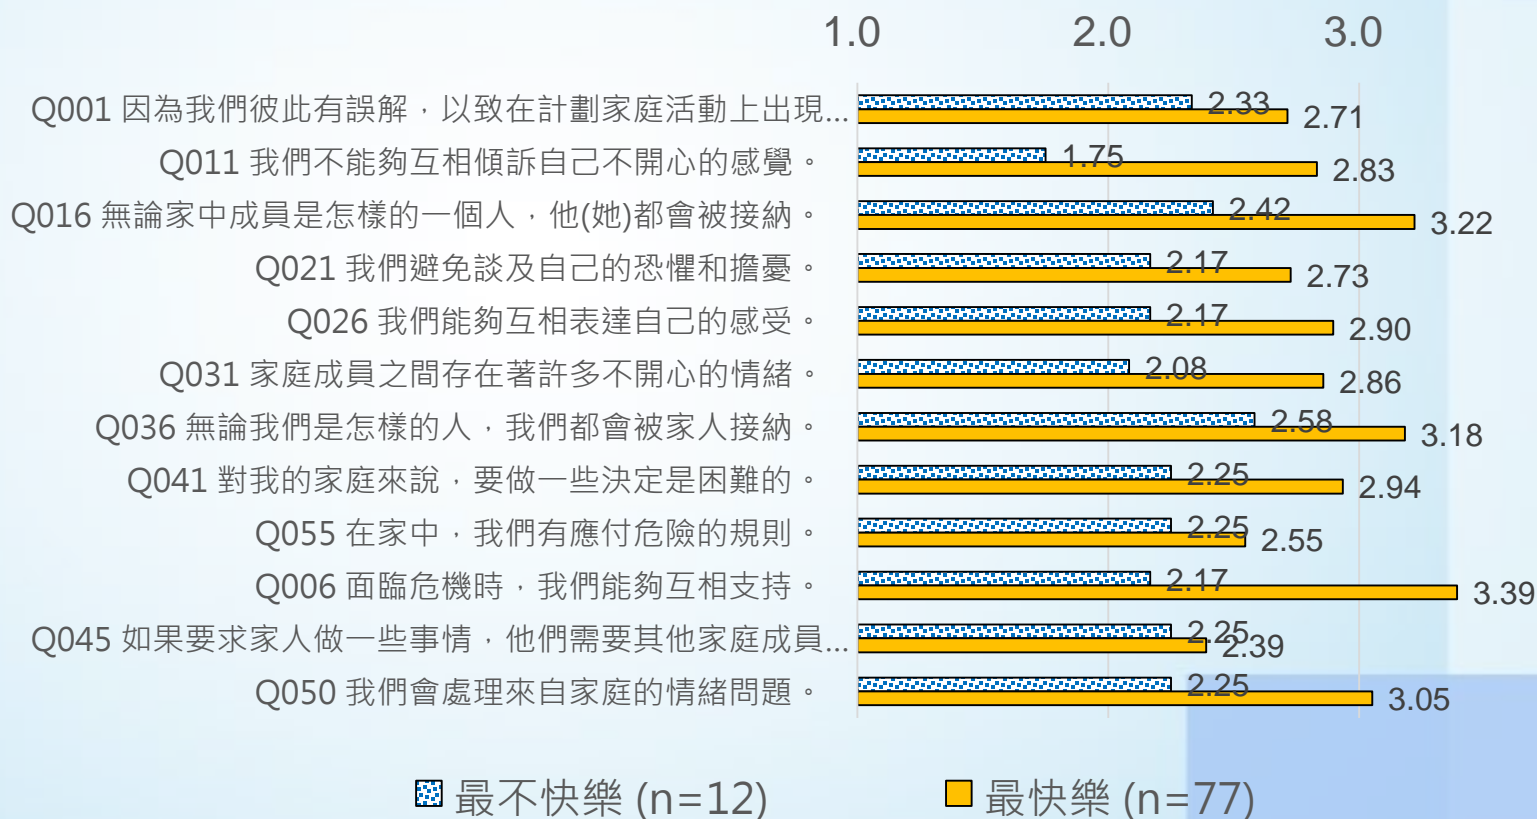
1.0 2.0 3.0

Q001 因為我們彼此有誤解，以致在計劃家庭活動上出現... 2.33 2.71
Q011 我們不能夠互相傾訴自己不開心的感覺。 1.75 2.83
Q016 無論家中成員是怎樣的一個人，他(她)都會被接納。 2.42 3.22
Q021 我們避免談及自己的恐懼和擔憂。 2.17 2.73
Q026 我們能夠互相表達自己的感受。 2.17 2.90
Q031 家庭成員之間存在著許多不開心的情緒。 2.08 2.86
Q036 無論我們是怎樣的人，我們都會被家人接納。 2.58 3.18
Q041 對我的家庭來說，要做一些決定是困難的。 2.25 2.94
Q055 在家中，我們有應付危險的規則。 2.25 2.55
Q006 面臨危機時，我們能夠互相支持。 2.17 3.39
Q045 如果要求家人做一些事情，他們需要其他家庭成員... 2.25 2.39
Q050 我們會處理來自家庭的情緒問題。 2.25 3.05

最不快樂 (n=12) 最快樂 (n=77)